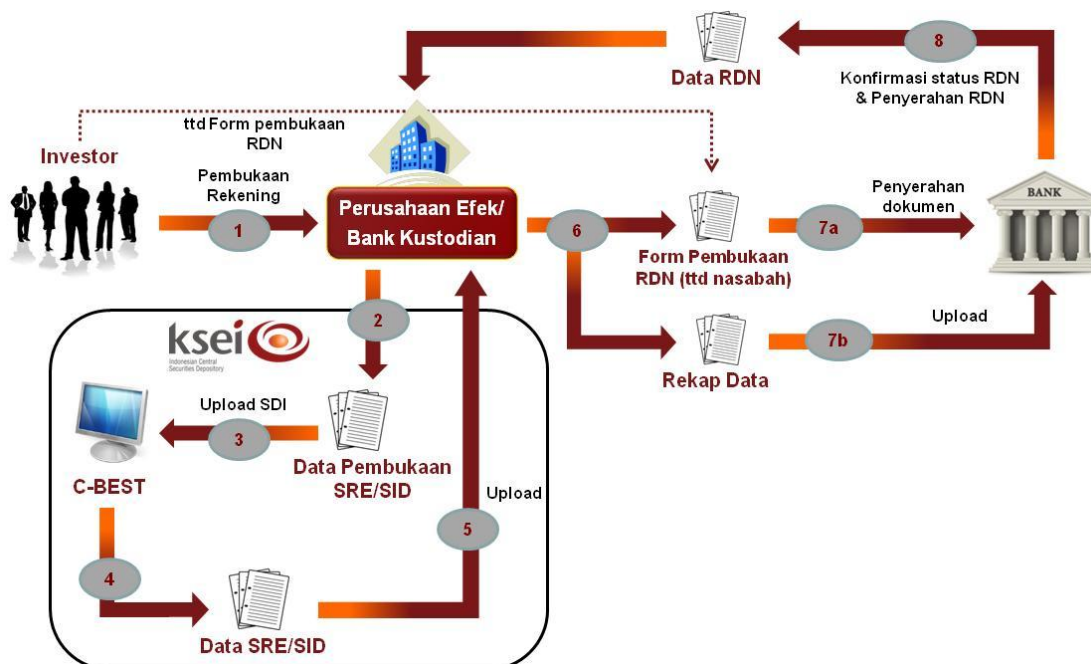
Data RDN

8

Konfirmasi status RDN & Penyerahan RDN

ttd Form pembukaan RDN

Investor

Pembukaan Rekening

1

Perusahaan Efek/ Bank Kustodian

6

Form Pembukaan RDN (ttd nasabah)

Penyerahan dokumen

7a

BANK

2

ksei

Indonesian Central Securities Depository

Upload SDI

3

Data Pembukaan SRE/SID

C-BEST

Upload

5

4

Data SRE/SID

Rekap Data

7b

Upload